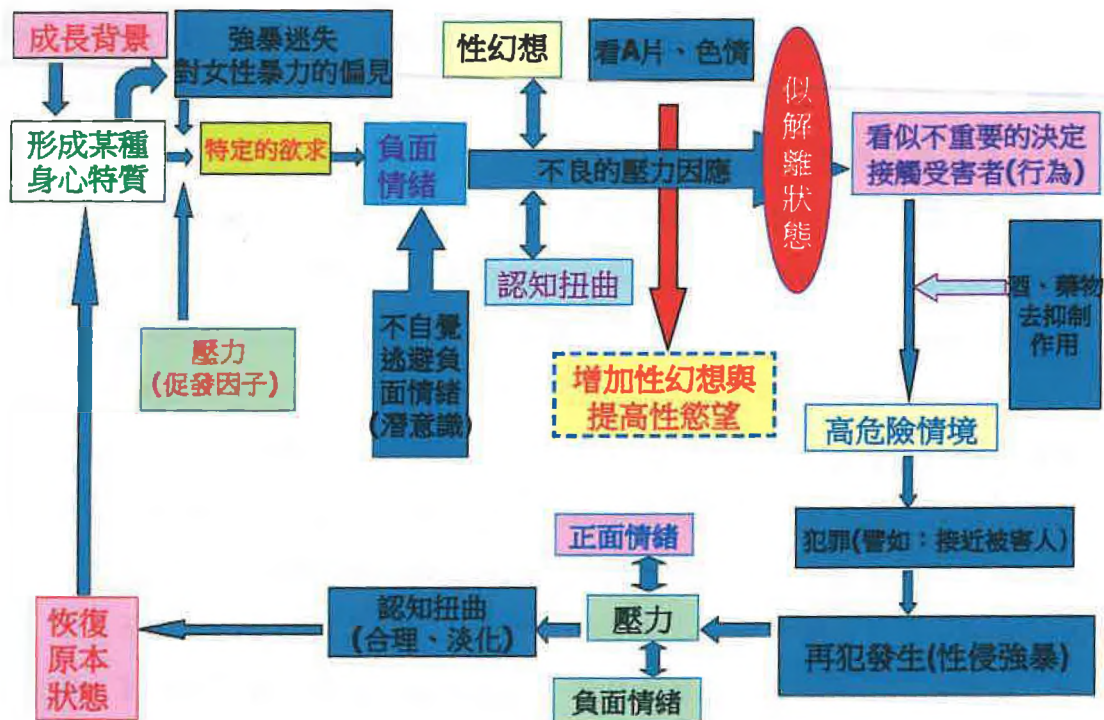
成長背景

強暴迷失
對女性暴力的偏見

性幻想

看A片、色情

似解離狀態

形成某種身心特質

特定的欲求

負面情緒

不良的壓力因應

看似不重要的決定
接觸受害者(行為)

認知扭曲

酒、藥物去抑制作用

壓力
(促發因子)

不自覺逃避負面情緒
(潛意識)

增加性幻想與
提高性慾望

高危險情境

犯罪(譬如：接近被害人)

正面情緒

恢復原本狀態

認知扭曲
(合理、淡化)

壓力

再犯發生(性侵強暴)

負面情緒